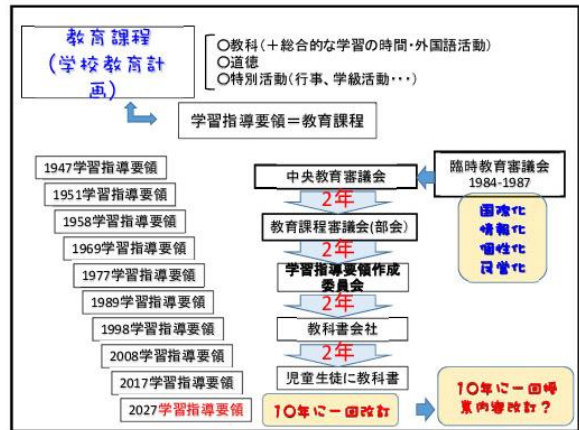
教育課程
(学校教育計画)

○教科(＋総合的な学習の時間・外国語活動)
○道徳
○特別活動(行事、学級活動・・・)

学習指導要領＝教育課程

1947学習指導要領
1951学習指導要領
1958学習指導要領
1969学習指導要領
1977学習指導要領
1989学習指導要領
1998学習指導要領
2008学習指導要領
2017学習指導要領
2027学習指導要領

中央教育審議会
2年
教育課程審議会(部会)
2年
学習指導要領作成委員会
2年
教科書会社
2年
児童生徒に教科書

臨時教育審議会
1984-1987

国際化
情報化
個性化
民営化

10年に一回改訂

10年に一回帰
案内審改訂？